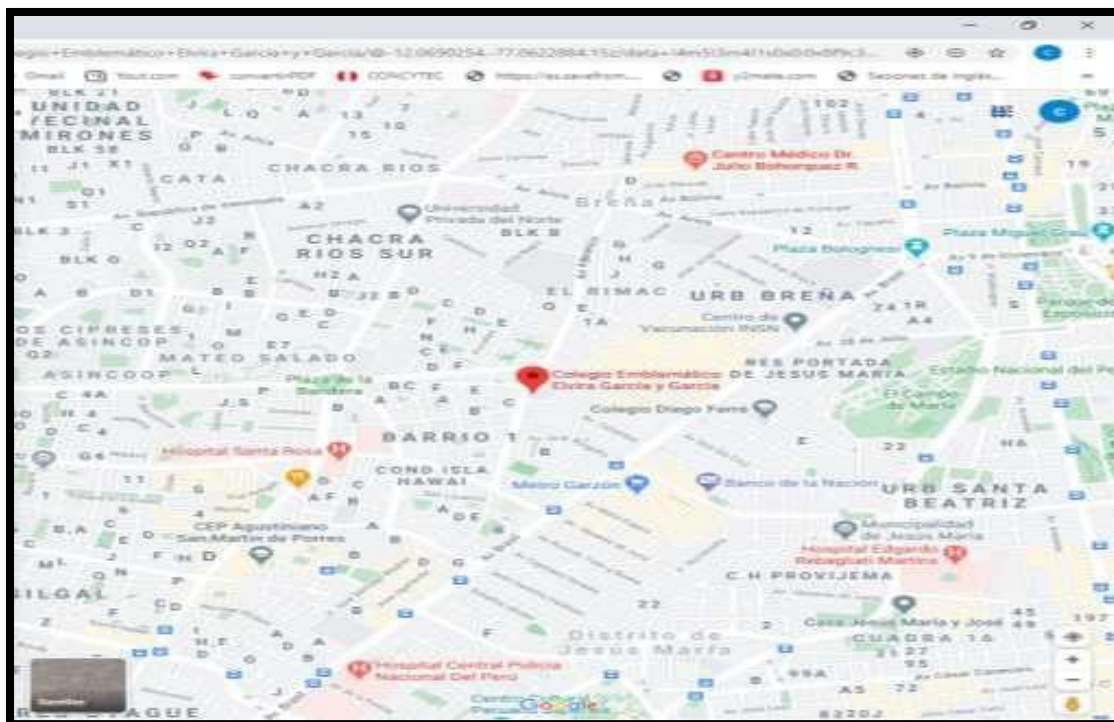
egio+Emblemático+Elvira+Garcia+y+Garcia/@-12.0690254,-77.0622884,15z/data=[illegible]

Gmail Youtube convertirPDF CONCYTEC https://es.savefrom... y2mate.com Sesiones de inglés...

UNIDAD VECINAL MIRONES
CHACRA RIOS
Centro Médico Dr. Julio Bohorquez R.
Universidad Privada del Norte
Breña
CHACRA RIOS SUR
Plaza Bolognesi
Plaza Miguel Grau
EL RIMAC
URB BREÑA
Centro de Vacunación INSN
Parque de la Exposición
LOS CIPRESES DE ASINCOOP
MATEO SALADO
ASINCOOP
Plaza de la Bandera
Colegio Emblemático Elvira García y García
RES PORTADA DE JESUS MARIA
Estadio Nacional del Perú
El Campo de Marte
Colegio Diego Ferre
BARRIO 1
Hospital Santa Rosa
COND ISLA HAWAI
Metro Garzón
Banco de la Nación
URB SANTA BEATRIZ
CEP Agustiniano San Martin de Porres
Municipalidad de Jesús María
Hospital Edgardo Rebagliati Martins
C H PROVIJEMA
Casa Jesús María y José
CUADRA 16
Distrito de Jesús María
Hospital Central Policía Nacional Del Perú
Satellite
Google